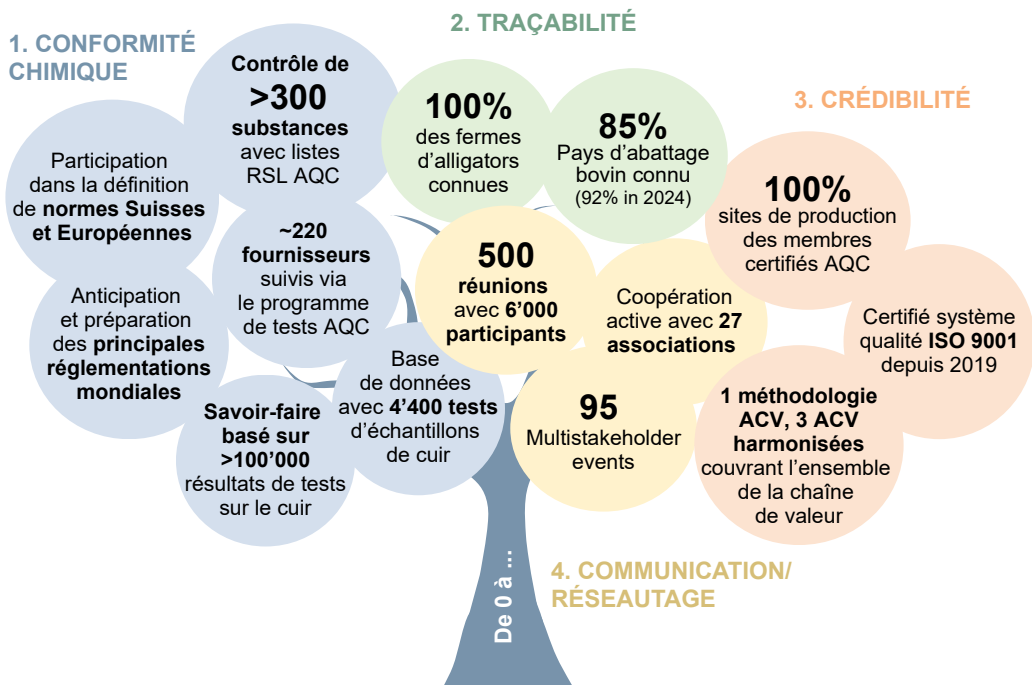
1. CONFORMITÉ CHIMIQUE

Participation dans la définition de normes Suisses et Européennes

Contrôle de >300 substances avec listes RSL AQC

~220 fournisseurs suivis via le programme de tests AQC

Anticipation et préparation des principales réglementations mondiales

Savoir-faire basé sur >100'000 résultats de tests sur le cuir

Base de données avec 4'400 tests d'échantillons de cuir

2. TRAÇABILITÉ

100% des fermes d'alligators connues

85% Pays d'abattage bovin connu (92% in 2024)

3. CRÉDIBILITÉ

100% sites de production des membres certifiés AQC

Certifié système qualité ISO 9001 depuis 2019

1 méthodologie ACV, 3 ACV harmonisées couvrant l'ensemble de la chaîne de valeur

500 réunions avec 6'000 participants

Coopération active avec 27 associations

95 Multistakeholder events

4. COMMUNICATION/ RÉSEAUTAGE

De 0 à ...